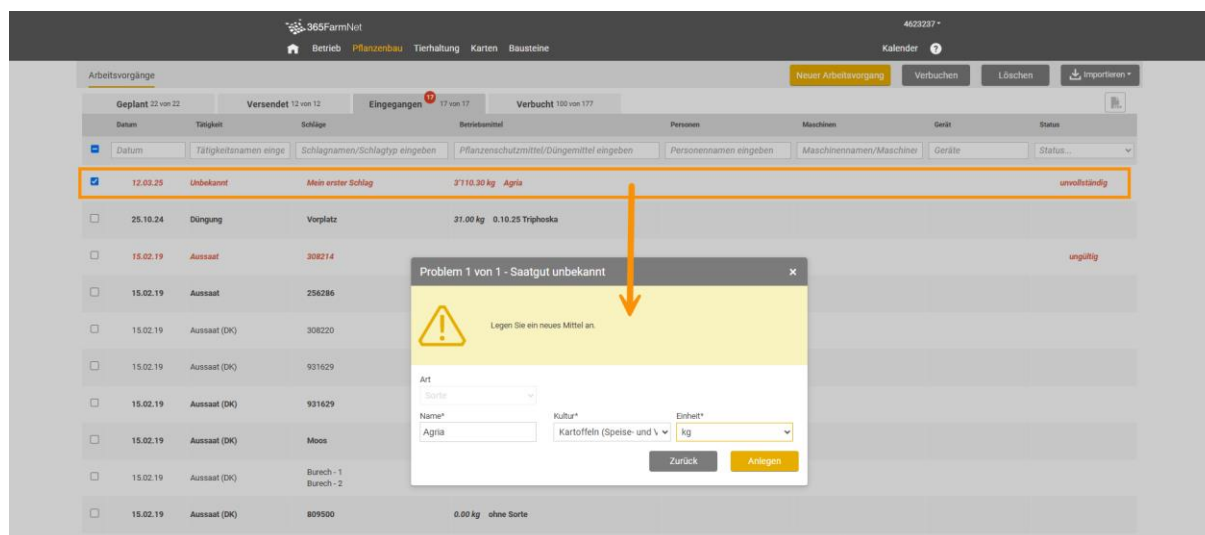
365FarmNet

Betrieb Pflanzenbau Tierhaltung Karten Bausteine

4623237

Kalender ?

Arbeitsvorgänge

Neuer Arbeitsvorgang Verbuchen Löschen Importieren

Geplant 22 von 22 | Versendet 12 von 12 | Eingegangen 17 17 von 17 | Verbucht 100 von 177

| | Datum | Tätigkeit | Schläge | Betriebsmittel | Personen | Maschinen | Gerät | Status |
|---|---|---|---|---|---|---|---|---|
| | Datum | Tätigkeitsnamen einge | Schlagnamen/Schlagtyp eingeben | Pflanzenschutzmittel/Düngemittel eingeben | Personennamen eingeben | Maschinennamen/Maschiner | Geräte | Status... |
| | 12.03.25 | Unbekannt | Mein erster Schlag | 3'110.30 kg Agria | | | | unvollständig |
| | 25.10.24 | Düngung | Vorplatz | 31.00 kg 0.10.25 Triphoska | | | | |
| | 15.02.19 | Aussaat | 308214 | | | | | ungültig |
| | 15.02.19 | Aussaat | 256286 | | | | | |
| | 15.02.19 | Aussaat (DK) | 308220 | | | | | |
| | 15.02.19 | Aussaat (DK) | 931629 | | | | | |
| | 15.02.19 | Aussaat (DK) | 931629 | | | | | |
| | 15.02.19 | Aussaat (DK) | Moos | | | | | |
| | 15.02.19 | Aussaat (DK) | Burech - 1 Burech - 2 | | | | | |
| | 15.02.19 | Aussaat (DK) | 809500 | 0.00 kg ohne Sorte | | | | |

Problem 1 von 1 - Saatgut unbekannt ×

Legen Sie ein neues Mittel an.

Art
Sorte

Name*
Agria

Kultur*
Kartoffeln (Speise- und \

Einheit*
kg

Zurück Anlegen